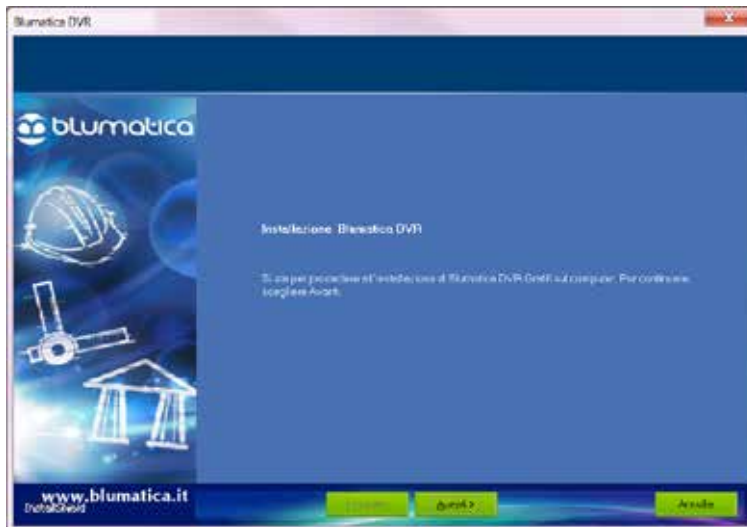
Blumatica DVR

blumatica

Installazione Blumatica DVR

Si sta per procedere all'installazione di Blumatica DVR Gratis sul computer. Per continuare scegliere Avanti.

www.blumatica.it
InstallShield

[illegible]
Avanti >
Annulla